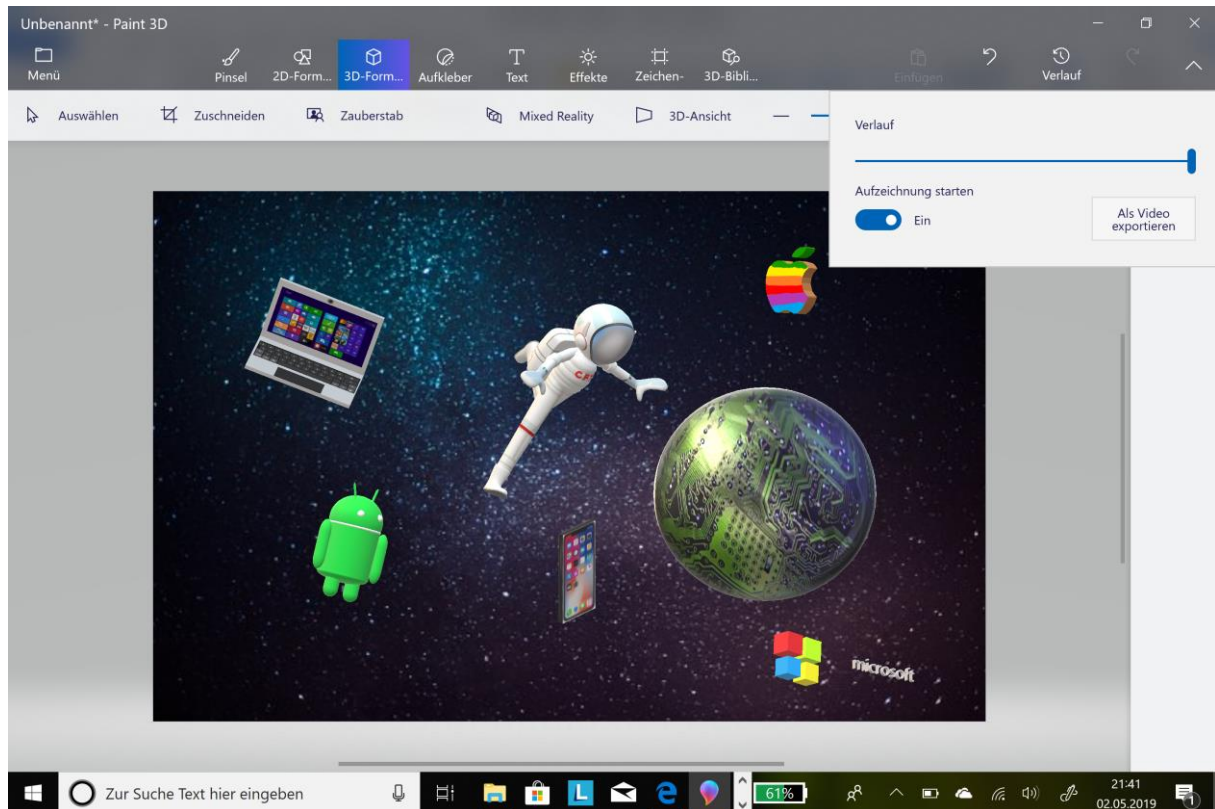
Unbenannt* - Paint 3D

Menü
Pinsel
2D-Form...
3D-Form...
Aufkleber
Text
Effekte
Zeichen-
3D-Bibli...
Einfügen
Verlauf

Auswählen
Zuschneiden
Zauberstab
Mixed Reality
3D-Ansicht

Verlauf

Aufzeichnung starten

Ein

Als Video exportieren

microsoft

Zur Suche Text hier eingeben

61%

21:41
02.05.2019